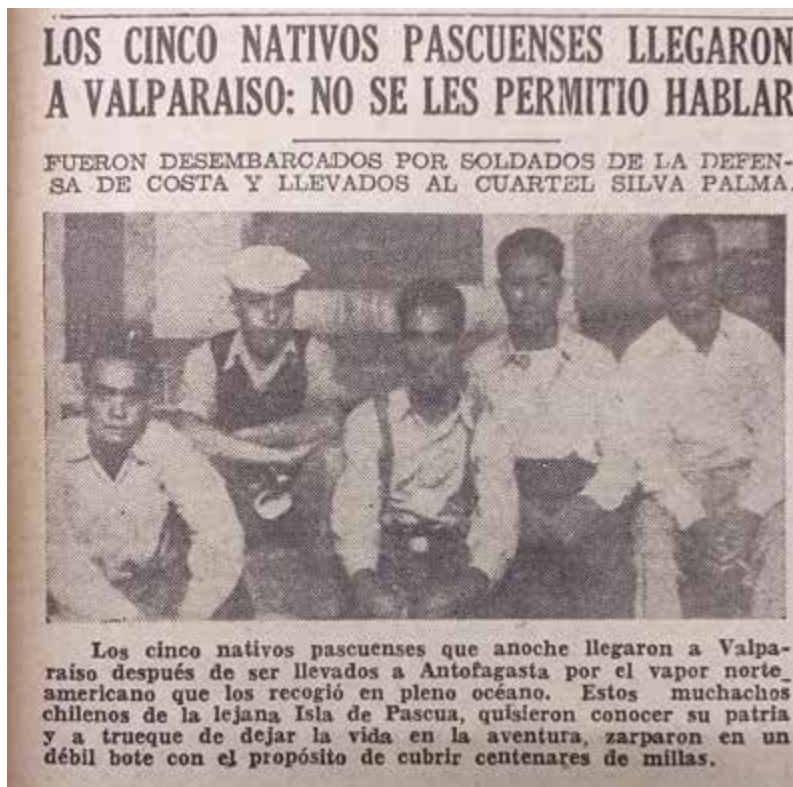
LOS CINCO NATIVOS PASCUENSES LLEGARON A VALPARAISO: NO SE LES PERMITIO HABLAR

FUERON DESEMBARCADOS POR SOLDADOS DE LA DEFENSA DE COSTA Y LLEVADOS AL CUARTEL SILVA PALMA.

Los cinco nativos pascuenses que anoche llegaron a Valparaíso después de ser llevados a Antofagasta por el vapor norte_americano que los recogió en pleno océano. Estos muchachos chilenos de la lejana Isla de Pascua, quisieron conocer su patria y a trueque de dejar la vida en la aventura, zarparon en un débil bote con el propósito de cubrir centenares de millas.